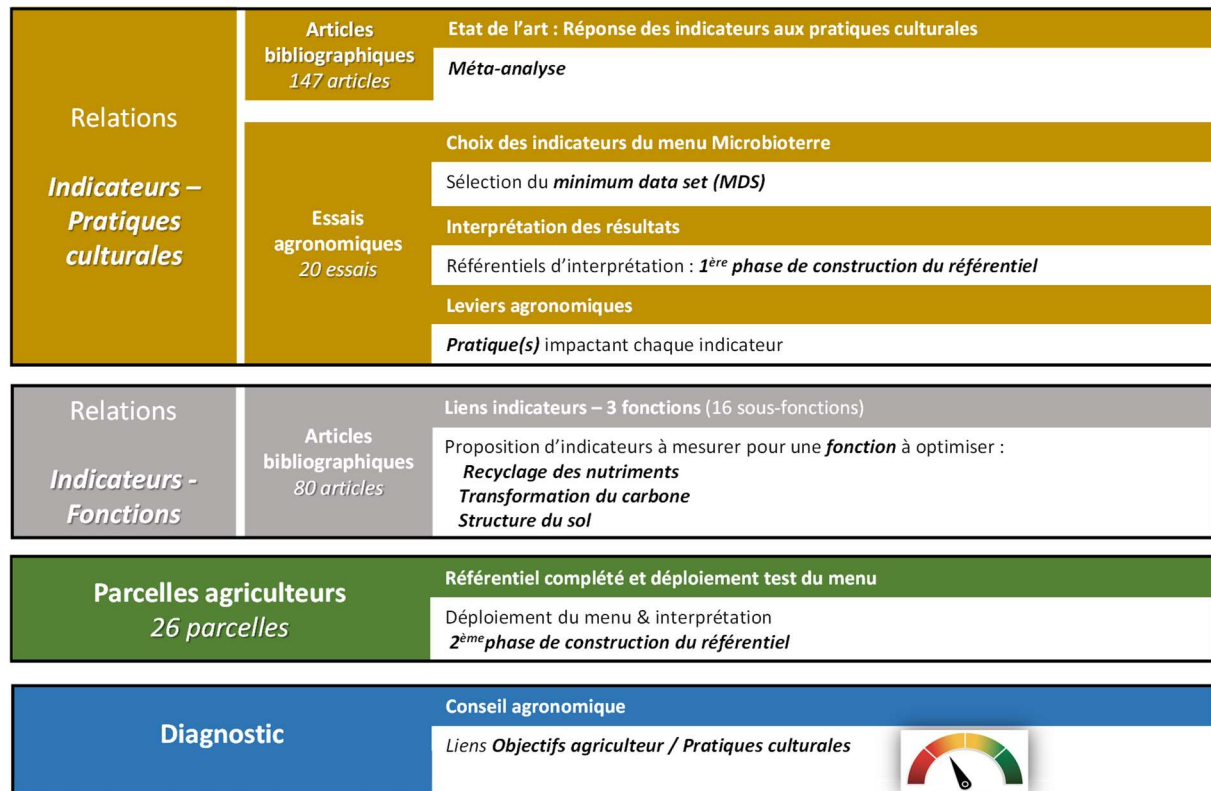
Relations

Indicateurs – Pratiques culturales

Articles bibliographiques
147 articles

Etat de l'art : Réponse des indicateurs aux pratiques culturales

Méta-analyse

Essais agronomiques
20 essais

Choix des indicateurs du menu Microbioterre

Sélection du minimum data set (MDS)

Interprétation des résultats

Référentiels d'interprétation : 1ère phase de construction du référentiel

Leviers agronomiques

Pratique(s) impactant chaque indicateur

Relations

Indicateurs - Fonctions

Articles bibliographiques
80 articles

Liens indicateurs – 3 fonctions (16 sous-fonctions)

Proposition d'indicateurs à mesurer pour une fonction à optimiser :
Recyclage des nutriments
Transformation du carbone
Structure du sol

Parcelles agriculteurs
26 parcelles

Référentiel complété et déploiement test du menu

Déploiement du menu & interprétation
2ème phase de construction du référentiel

Diagnostic

Conseil agronomique

Liens Objectifs agriculteur / Pratiques culturales